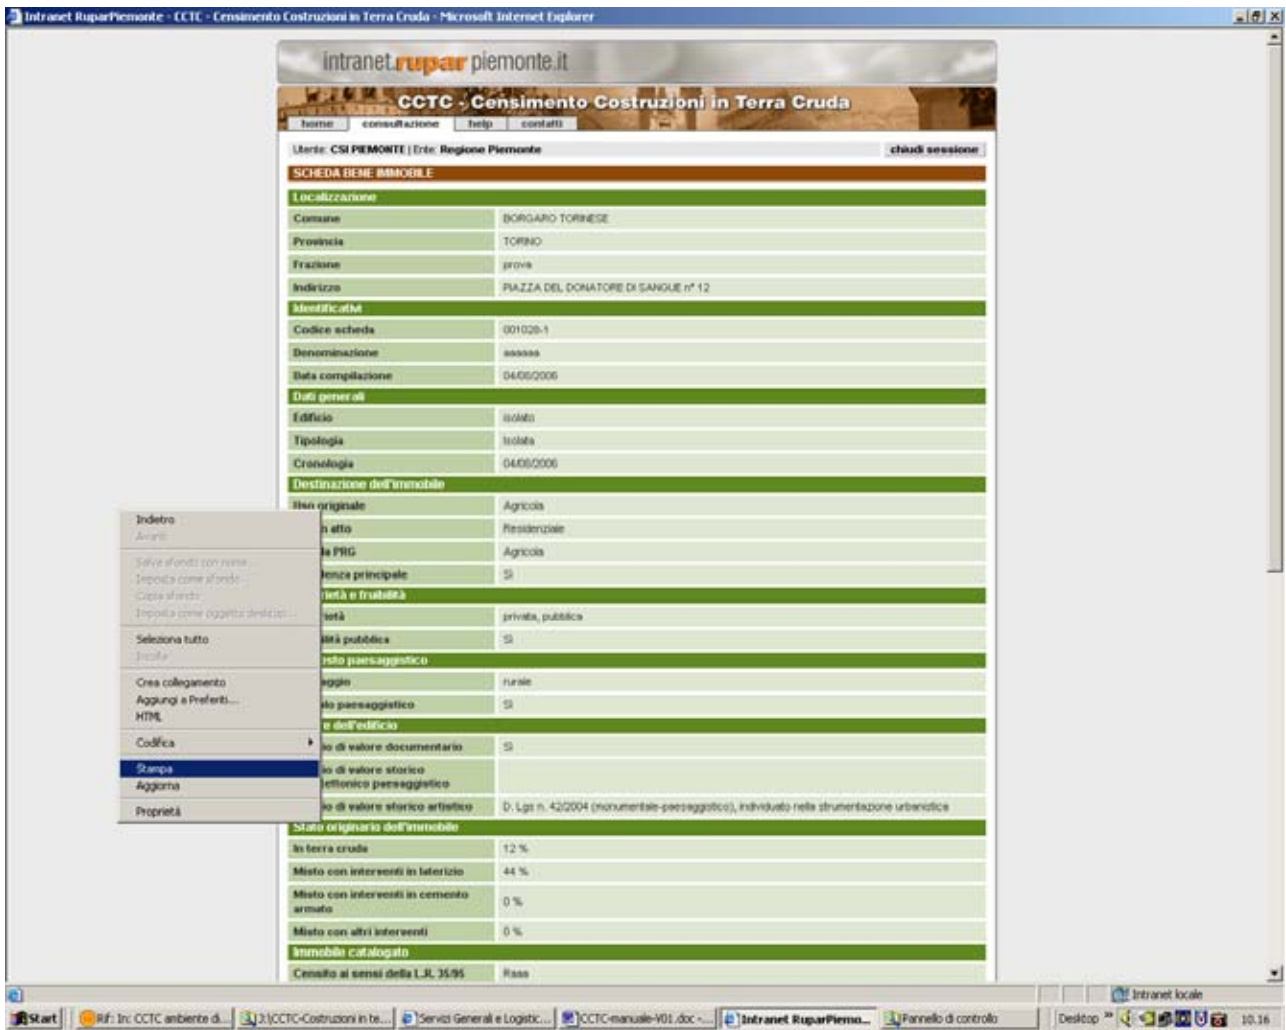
Intranet RuparPiemonte - CCTC - Censimento Costruzioni in Terra Cruda - Microsoft Internet Explorer

intranet.rupar.piemonte.it

CCTC - Censimento Costruzioni in Terra Cruda

home | consultazione | help | contatti

Utente: CSI PIEMONTE | Ente: Regione Piemonte

chiudi sessione

SCHEDA BENE IMMOBILE

Localizzazione

| | |
|---|---|
| Comune | BORGARO TORINESE |
| Provincia | TORINO |
| Frazione | prova |
| Indirizzo | PIAZZA DEL DONATORE DI SANGUE n° 12 |

Identificativi

| | |
|---|---|
| Codice scheda | 001028-1 |
| Denominazione | aaaaaa |
| Data compilazione | 04/08/2006 |

Dati generali

| | |
|---|---|
| Edificio | isolato |
| Tipologia | Isolata |
| Cronologia | 04/08/2006 |

Destinazione dell'immobile

| | |
|---|---|
| Uso originale | Agricola |
| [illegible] atto | Residenziale |
| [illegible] PRG | Agricola |
| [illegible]enza principale | Sì |

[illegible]ietà e fruibilità

| | |
|---|---|
| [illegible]ietà | privata, pubblica |
| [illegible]ità pubblica | Sì |

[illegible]sto paesaggistico

| | |
|---|---|
| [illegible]aggio | rurale |
| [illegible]lo paesaggistico | Sì |

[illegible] dell'edificio

| | |
|---|---|
| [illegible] di valore documentario | Sì |
| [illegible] di valore storico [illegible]ettonico paesaggistico | |
| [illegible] di valore storico artistico | D. Lgs n. 42/2004 (monumentale-paesaggistico), individuato nello strumentazione urbanistica |

Stato originario dell'immobile

| | |
|---|---|
| In terra cruda | 12 % |
| Misto con interventi in laterizio | 44 % |
| Misto con interventi in cemento armato | 0 % |
| Misto con altri interventi | 0 % |

Immobile catalogato

| | |
|---|---|
| Censito ai sensi della L.R. 35/95 | Rasa |

Indietro
Avanti
Salva sfondo con nome...
Imposta come sfondo
Copia sfondo
Imposta come oggetto desktop...
Seleziona tutto
Incolla
Crea collegamento
Aggiungi a Preferiti...
HTML
Codifica
Stampa
Aggiorna
Proprietà

Intranet locale

Start | Rif: In: CCTC ambiente d... | J:\CCTC-Costruzioni in te... | Servizi Generali e Logistic... | CCTC-manuale-V01.doc -... | Intranet RuparPiemo... | Pannello di controllo | Desktop | 10.16